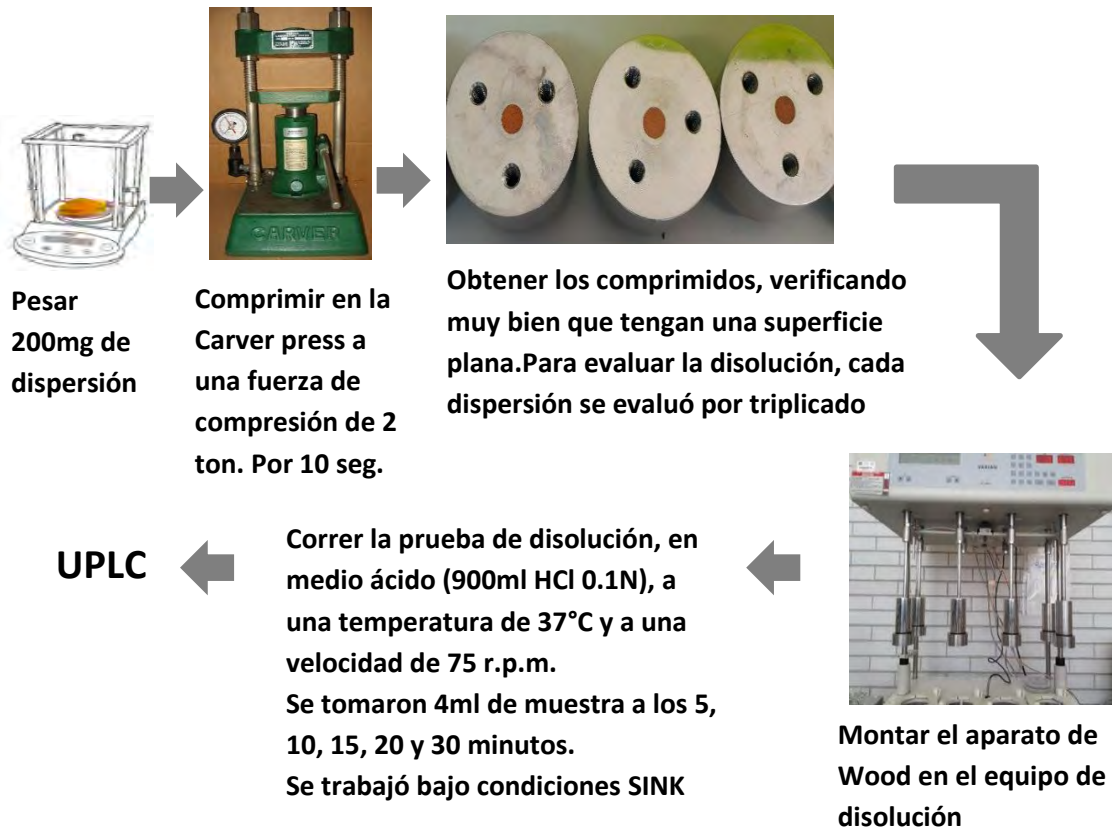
Pesar 200mg de dispersión

CARVER

Comprimir en la Carver press a una fuerza de compresión de 2 ton. Por 10 seg.

Obtener los comprimidos, verificando muy bien que tengan una superficie plana.Para evaluar la disolución, cada dispersión se evaluó por triplicado

Montar el aparato de Wood en el equipo de disolución

Correr la prueba de disolución, en medio ácido (900ml HCl 0.1N), a una temperatura de 37°C y a una velocidad de 75 r.p.m.
Se tomaron 4ml de muestra a los 5, 10, 15, 20 y 30 minutos.
Se trabajó bajo condiciones SINK

UPLC